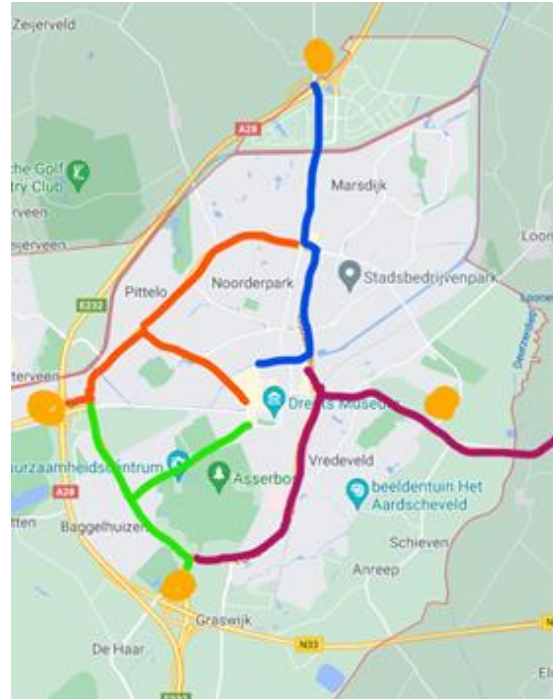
Zeijerveld

A28

che Golf
try Club
rveen
serveen

Marsdijk

Loon

E232

Pittelo

Noorderpark

Stadsbedrijvenpark

terveen

Drents Museum

urzaamheidscentrum

Asserbos

Vredeveld

beeldentuin Het Aardscheveld

A28

tten

Baggelhuizen

Schieven

Anreep

Graswijk

De Haar

N33

El